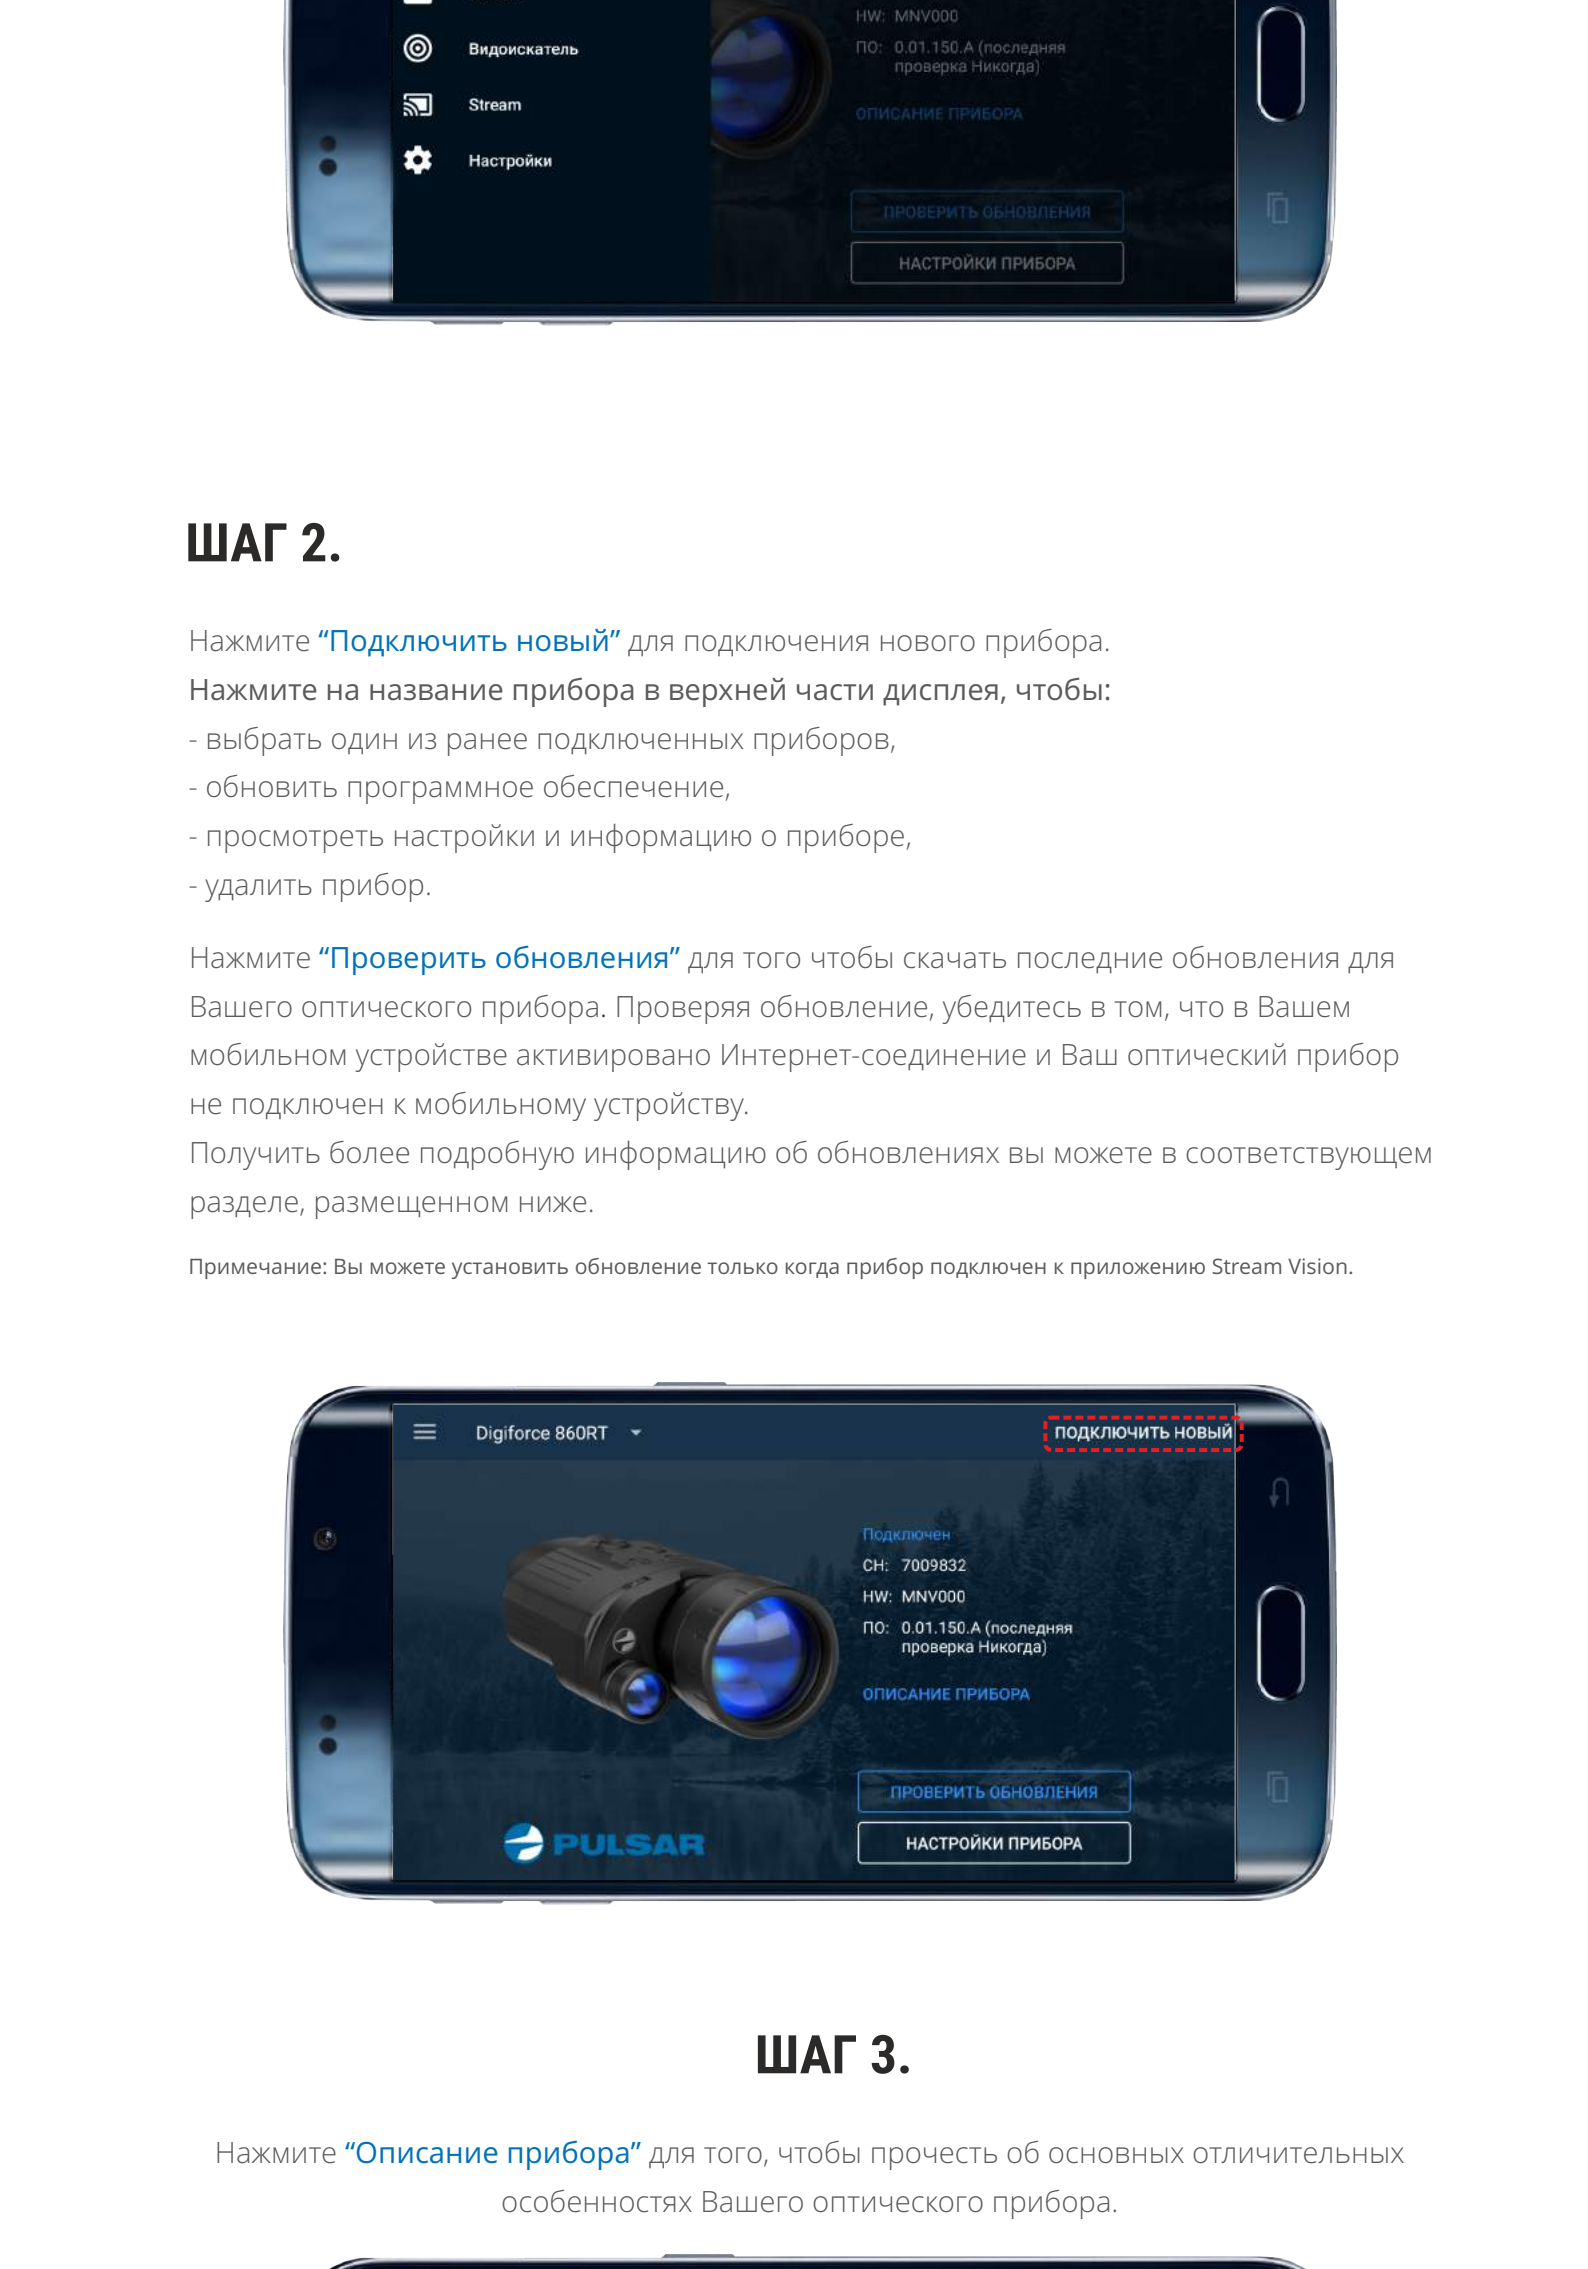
Видоискатель
Stream
Настройки
HW: MNV000
ПО: 0.01.150.A (последняя проверка Никогда)
ОПИСАНИЕ ПРИБОРА
ПРОВЕРИТЬ ОБНОВЛЕНИЯ
НАСТРОЙКИ ПРИБОРА

ШАГ 2.

Нажмите “Подключить новый” для подключения нового прибора.
Нажмите на название прибора в верхней части дисплея, чтобы:
- выбрать один из ранее подключенных приборов,
- обновить программное обеспечение,
- просмотреть настройки и информацию о приборе,
- удалить прибор.

Нажмите “Проверить обновления” для того чтобы скачать последние обновления для Вашего оптического прибора. Проверяя обновление, убедитесь в том, что в Вашем мобильном устройстве активировано Интернет-соединение и Ваш оптический прибор не подключен к мобильному устройству.
Получить более подробную информацию об обновлениях вы можете в соответствующем разделе, размещенном ниже.

Примечание: Вы можете установить обновление только когда прибор подключен к приложению Stream Vision.

Digiforce 860RT
ПОДКЛЮЧИТЬ НОВЫЙ
Подключен
СН: 7009832
HW: MNV000
ПО: 0.01.150.A (последняя проверка Никогда)
ОПИСАНИЕ ПРИБОРА
ПРОВЕРИТЬ ОБНОВЛЕНИЯ
НАСТРОЙКИ ПРИБОРА
PULSAR

ШАГ 3.

Нажмите “Описание прибора” для того, чтобы прочесть об основных отличительных особенностях Вашего оптического прибора.